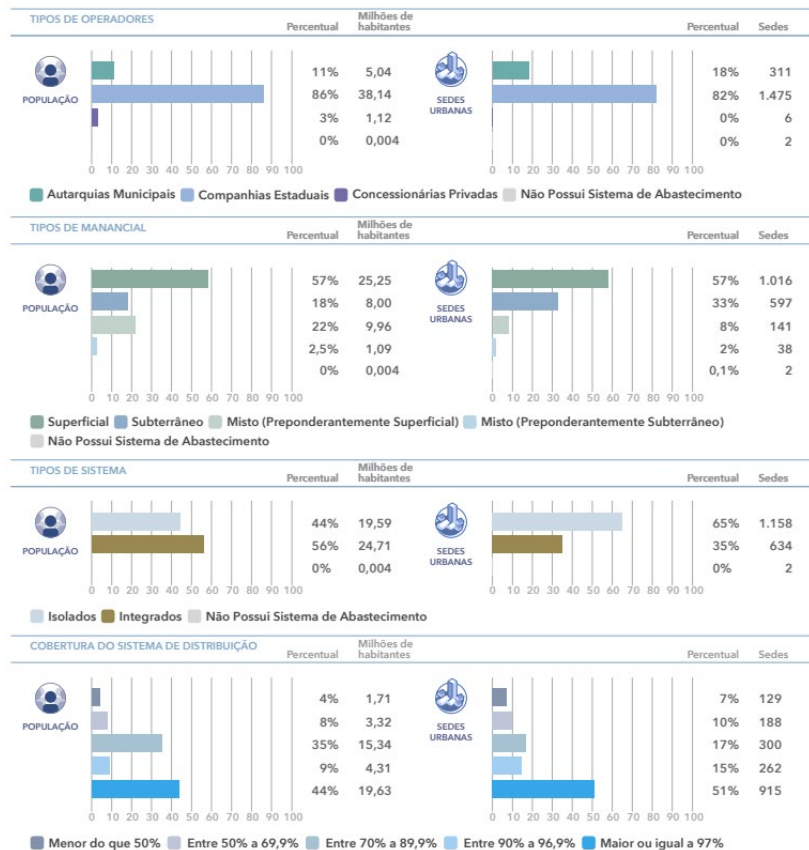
TIPOS DE OPERADORES

| POPULAÇÃO | Percentual | Milhões de habitantes |
|---|---|---|
| | 11% | 5,04 |
| | 86% | 38,14 |
| | 3% | 1,12 |
| | 0% | 0,004 |

0 10 20 30 40 50 60 70 80 90 100

| SEDES URBANAS | Percentual | Sedes |
|---|---|---|
| | 18% | 311 |
| | 82% | 1.475 |
| | 0% | 6 |
| | 0% | 2 |

0 10 20 30 40 50 60 70 80 90 100

Autarquias Municipais Companhias Estaduais Concessionárias Privadas Não Possui Sistema de Abastecimento

TIPOS DE MANANCIAL

| POPULAÇÃO | Percentual | Milhões de habitantes |
|---|---|---|
| | 57% | 25,25 |
| | 18% | 8,00 |
| | 22% | 9,96 |
| | 2,5% | 1,09 |
| | 0% | 0,004 |

0 10 20 30 40 50 60 70 80 90 100

| SEDES URBANAS | Percentual | Sedes |
|---|---|---|
| | 57% | 1.016 |
| | 33% | 597 |
| | 8% | 141 |
| | 2% | 38 |
| | 0,1% | 2 |

0 10 20 30 40 50 60 70 80 90 100

Superficial Subterrâneo Misto (Preponderantemente Superficial) Misto (Preponderantemente Subterrâneo) Não Possui Sistema de Abastecimento

TIPOS DE SISTEMA

| POPULAÇÃO | Percentual | Milhões de habitantes |
|---|---|---|
| | 44% | 19,59 |
| | 56% | 24,71 |
| | 0% | 0,004 |

0 10 20 30 40 50 60 70 80 90 100

| SEDES URBANAS | Percentual | Sedes |
|---|---|---|
| | 65% | 1.158 |
| | 35% | 634 |
| | 0% | 2 |

0 10 20 30 40 50 60 70 80 90 100

Isolados Integrados Não Possui Sistema de Abastecimento

COBERTURA DO SISTEMA DE DISTRIBUIÇÃO

| POPULAÇÃO | Percentual | Milhões de habitantes |
|---|---|---|
| | 4% | 1,71 |
| | 8% | 3,32 |
| | 35% | 15,34 |
| | 9% | 4,31 |
| | 44% | 19,63 |

0 10 20 30 40 50 60 70 80 90 100

| SEDES URBANAS | Percentual | Sedes |
|---|---|---|
| | 7% | 129 |
| | 10% | 188 |
| | 17% | 300 |
| | 15% | 262 |
| | 51% | 915 |

0 10 20 30 40 50 60 70 80 90 100

Menor do que 50% Entre 50% a 69,9% Entre 70% a 89,9% Entre 90% a 96,9% Maior ou igual a 97%